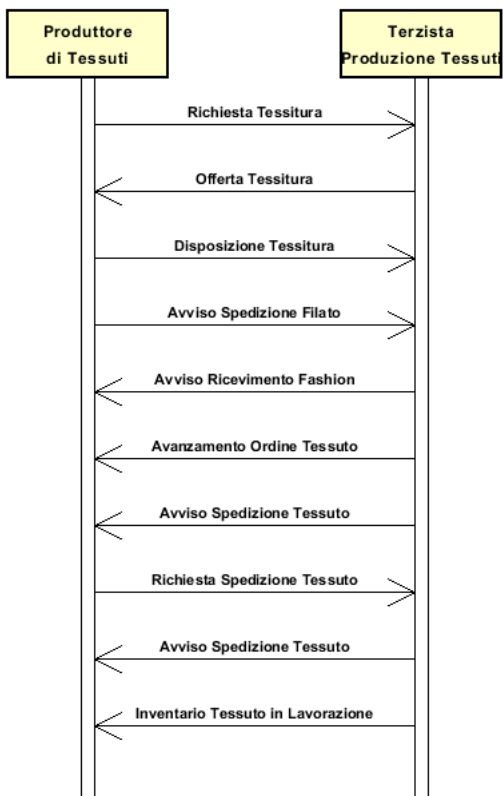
Produttore di Tessuti

Terzista Produzione Tessuti

Richiesta Tessitura

Offerta Tessitura

Disposizione Tessitura

Avviso Spedizione Filato

Avviso Ricevimento Fashion

Avanzamento Ordine Tessuto

Avviso Spedizione Tessuto

Richiesta Spedizione Tessuto

Avviso Spedizione Tessuto

Inventario Tessuto in Lavorazione